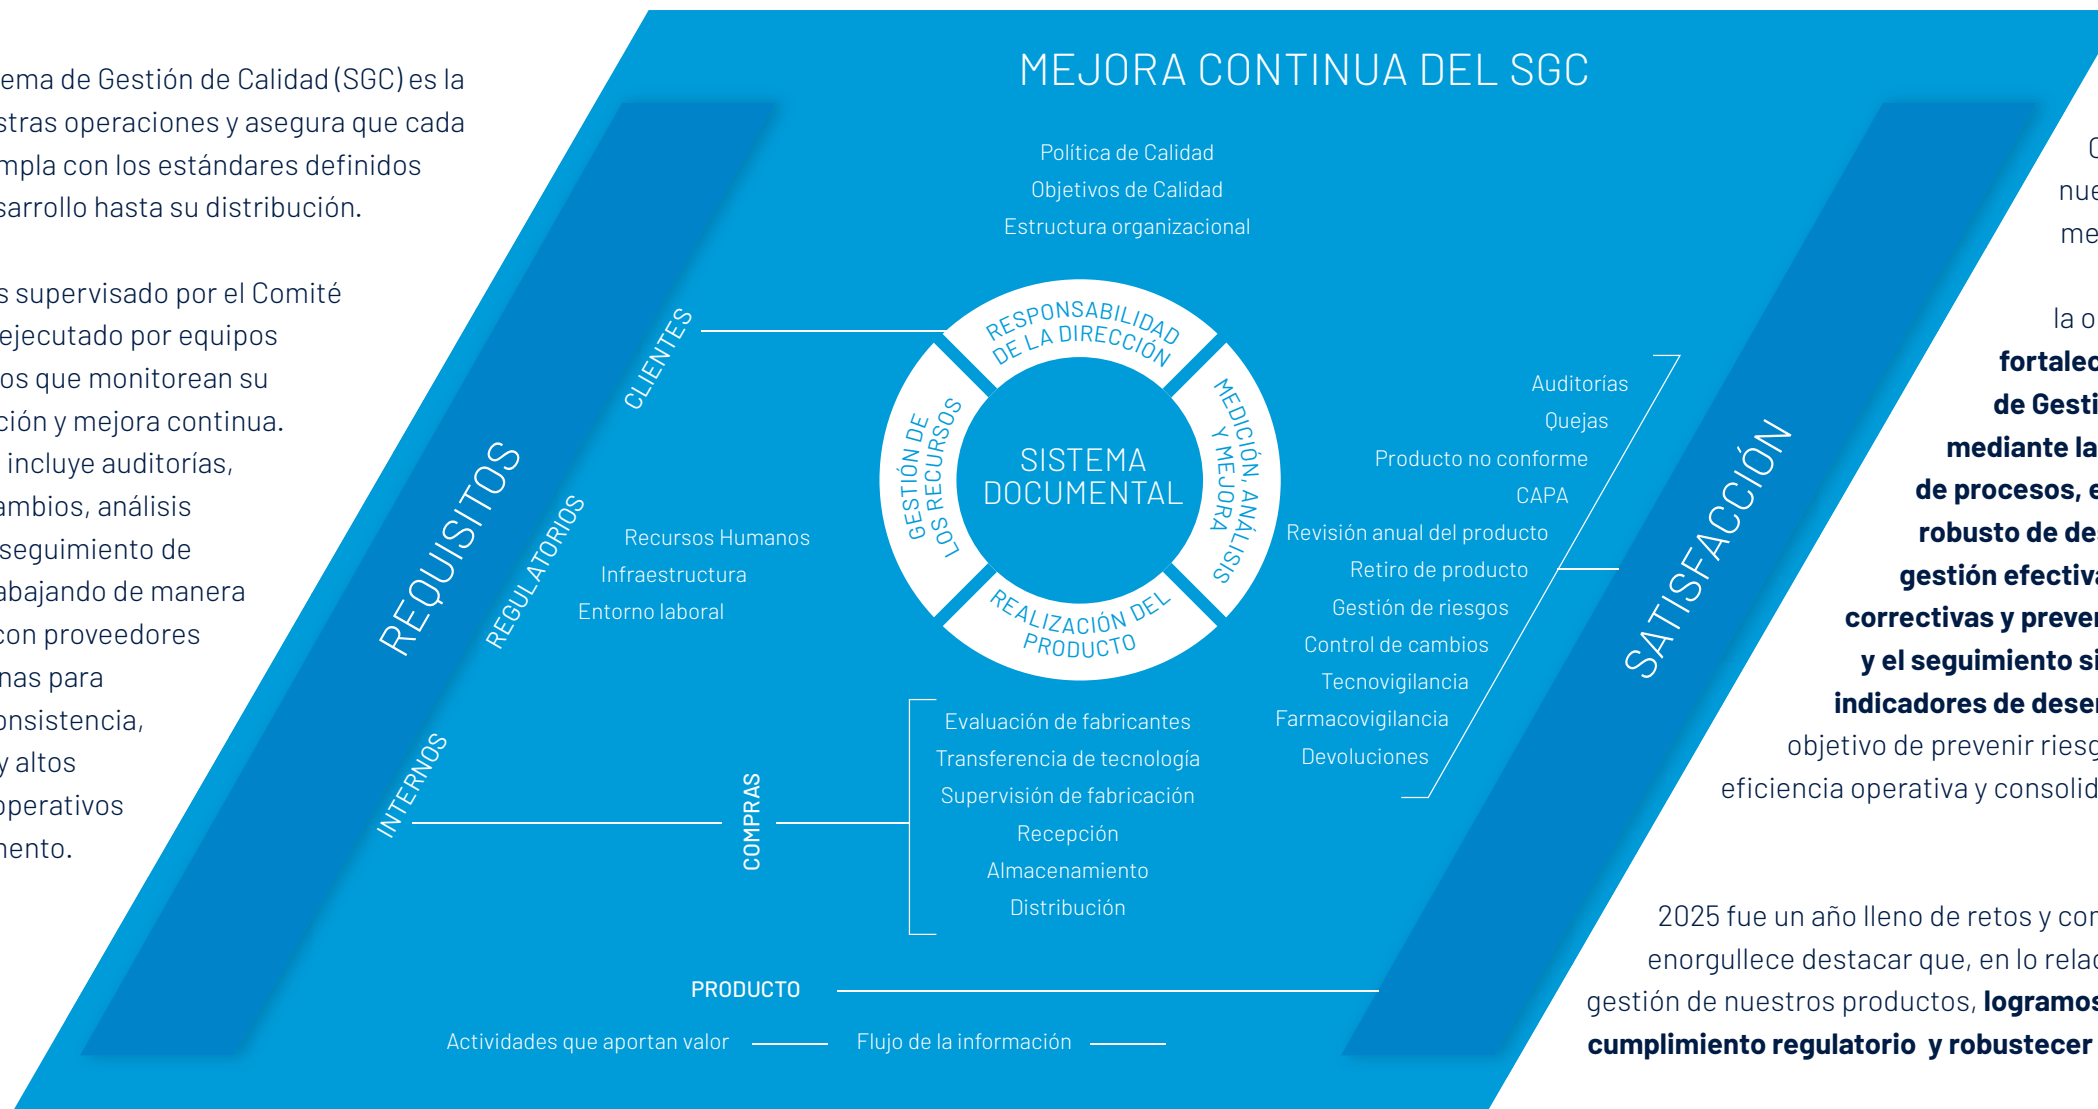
ema de Gestión de Calidad (SGC) es la stras operaciones y asegura que cada mpla con los estándares definidos sarrollo hasta su distribución.

s supervisado por el Comité ejecutado por equipos os que monitorean su ción y mejora continua. incluye auditorías, ambios, análisis seguimiento de abajando de manera con proveedores nas para onsistencia, y altos operativos nento.

MEJORA CONTINUA DEL SGC

Política de Calidad
Objetivos de Calidad
Estructura organizacional

RESPONSABILIDAD DE LA DIRECCIÓN
GESTIÓN DE LOS RECURSOS
MEDICIÓN, ANÁLISIS Y MEJORA
REALIZACIÓN DEL PRODUCTO
SISTEMA DOCUMENTAL

REQUISITOS
CLIENTES
REGULATORIOS
INTERNOS

Recursos Humanos
Infraestructura
Entorno laboral

Auditorías
Quejas
Producto no conforme
CAPA
Revisión anual del producto
Retiro de producto
Gestión de riesgos
Control de cambios
Tecnovigilancia
Farmacovigilancia
Devoluciones

SATISFACCIÓN

COMPRAS
Evaluación de fabricantes
Transferencia de tecnología
Supervisión de fabricación
Recepción
Almacenamiento
Distribución

PRODUCTO

Actividades que aportan valor
Flujo de la información

C
nue
me

la o
fortalec
de Gesti
mediante la
de procesos, e
robusto de de
gestión efectiva
correctivas y preven
y el seguimiento si
indicadores de desem
objetivo de prevenir riesg
eficiencia operativa y consolid

2025 fue un año lleno de retos y con
enorgullece destacar que, en lo relac
gestión de nuestros productos, logramos
cumplimiento regulatorio y robustecer